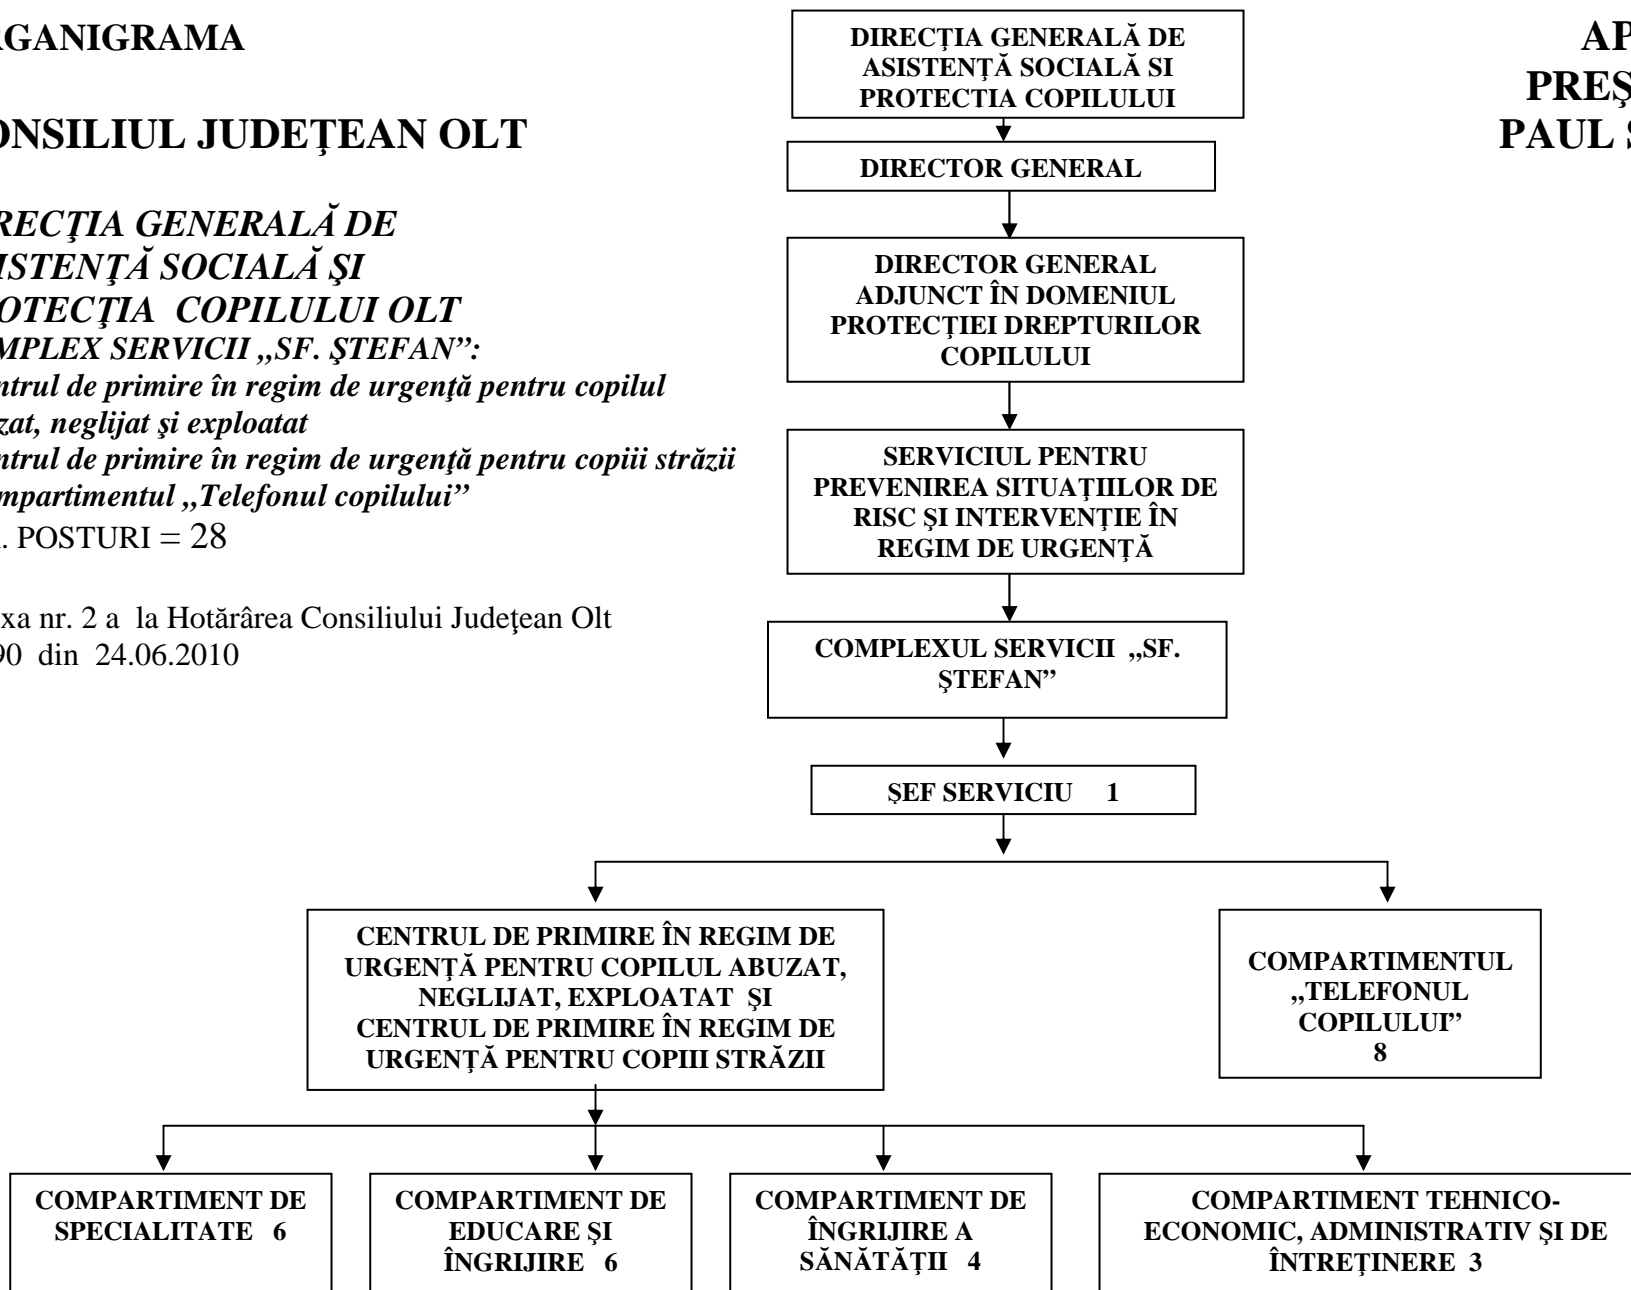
AGANIGRAMA

ONSILIUL JUDEŢEAN OLT

RECŢIA GENERALĂ DE
ISTENŢĂ SOCIALĂ ŞI
OTECŢIA COPILULUI OLT
MPLEX SERVICII „SF. ŞTEFAN”:
ntrul de primire în regim de urgenţă pentru copilul
zat, neglijat şi exploatat
ntrul de primire în regim de urgenţă pentru copiii străzii
mpartimentul „Telefonul copilului”
. POSTURI = 28

xa nr. 2 a la Hotărârea Consiliului Judeţean Olt
90 din 24.06.2010

AP
PREŞ
PAUL S

DIRECŢIA GENERALĂ DE ASISTENŢĂ SOCIALĂ SI PROTECTIA COPILULUI

DIRECTOR GENERAL

DIRECTOR GENERAL ADJUNCT ÎN DOMENIUL PROTECŢIEI DREPTURILOR COPILULUI

SERVICIUL PENTRU PREVENIREA SITUAŢIILOR DE RISC ŞI INTERVENŢIE ÎN REGIM DE URGENŢĂ

COMPLEXUL SERVICII „SF. ŞTEFAN”

ŞEF SERVICIU 1

CENTRUL DE PRIMIRE ÎN REGIM DE URGENŢĂ PENTRU COPILUL ABUZAT, NEGLIJAT, EXPLOATAT ŞI CENTRUL DE PRIMIRE ÎN REGIM DE URGENŢĂ PENTRU COPIII STRĂZII

COMPARTIMENTUL „TELEFONUL COPILULUI” 8

COMPARTIMENT DE SPECIALITATE 6

COMPARTIMENT DE EDUCARE ŞI ÎNGRIJIRE 6

COMPARTIMENT DE ÎNGRIJIRE A SĂNĂTĂŢII 4

COMPARTIMENT TEHNICO-ECONOMIC, ADMINISTRATIV ŞI DE ÎNTREŢINERE 3